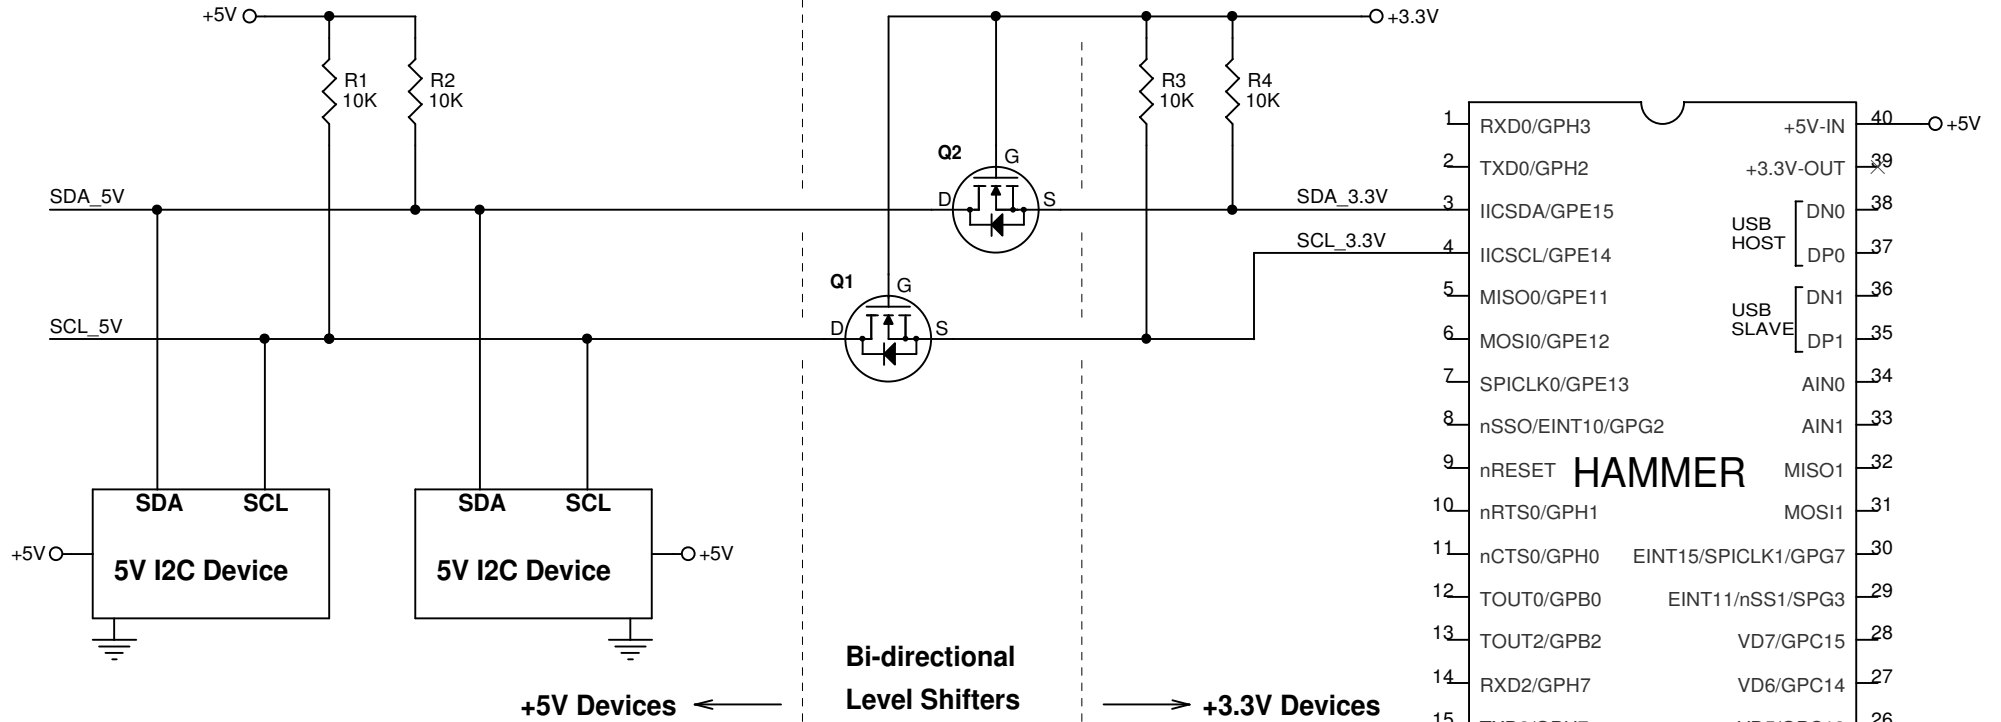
+5V
R1
10K
R2
10K
SDA_5V
SCL_5V
SDA
SCL
+5V
5V I2C Device
SDA
SCL
5V I2C Device
+5V
+5V Devices
Q2
G
D
S
Q1
G
D
S
Bi-directional
Level Shifters
+3.3V
R3
10K
R4
10K
SDA_3.3V
SCL_3.3V
+3.3V Devices

| | | | |
|---|---|---|---|
| 1 | RXD0/GPH3 | +5V-IN | 40 |
| 2 | TXD0/GPH2 | +3.3V-OUT | 39 |
| 3 | IICSDA/GPE15 | USB HOST DN0 | 38 |
| 4 | IICSCL/GPE14 | DP0 | 37 |
| 5 | MISO0/GPE11 | USB SLAVE DN1 | 36 |
| 6 | MOSI0/GPE12 | DP1 | 35 |
| 7 | SPICLK0/GPE13 | AIN0 | 34 |
| 8 | nSSO/EINT10/GPG2 | AIN1 | 33 |
| 9 | nRESET | MISO1 | 32 |
| 10 | nRTS0/GPH1 | MOSI1 | 31 |
| 11 | nCTS0/GPH0 | EINT15/SPICLK1/GPG7 | 30 |
| 12 | TOUT0/GPB0 | EINT11/nSS1/SPG3 | 29 |
| 13 | TOUT2/GPB2 | VD7/GPC15 | 28 |
| 14 | RXD2/GPH7 | VD6/GPC14 | 27 |
| 15 | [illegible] | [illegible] | 26 |

HAMMER
+5V